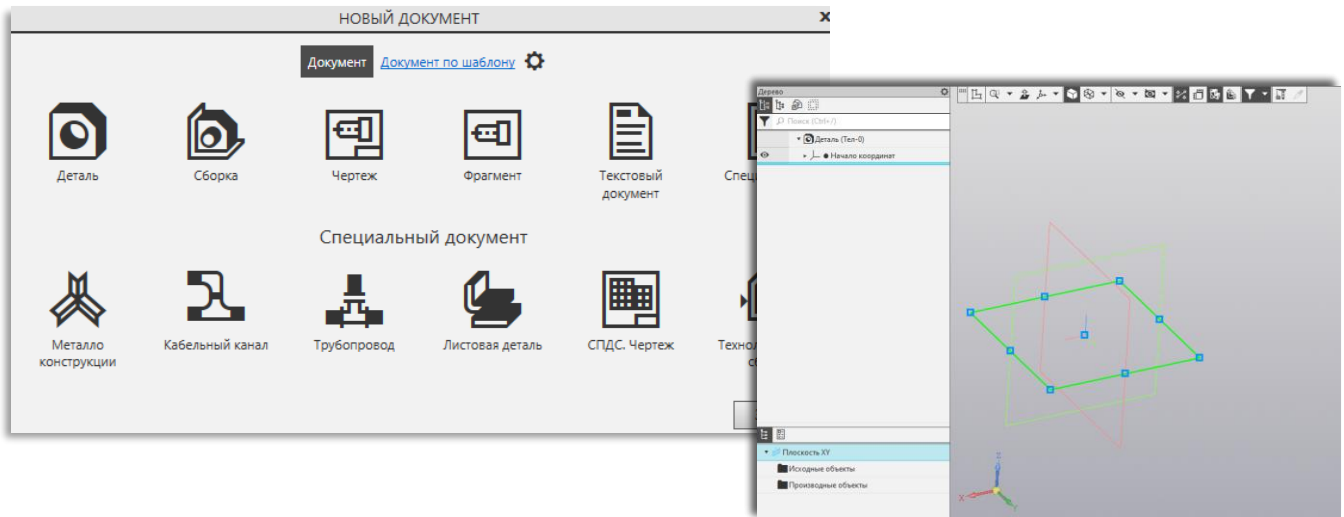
НОВЫЙ ДОКУМЕНТ

Документ Документ по шаблону

Деталь
Сборка
Чертеж
Фрагмент
Текстовый документ
Специ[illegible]

Специальный документ

Металло конструкции
Кабельный канал
Трубопровод
Листовая деталь
СПДС. Чертеж
Техно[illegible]

Дерево
Поиск (Ctrl+/)
Деталь (Тел-0)
Начало координат

Плоскость XY
Исходные объекты
Производные объекты

Z
X
Y